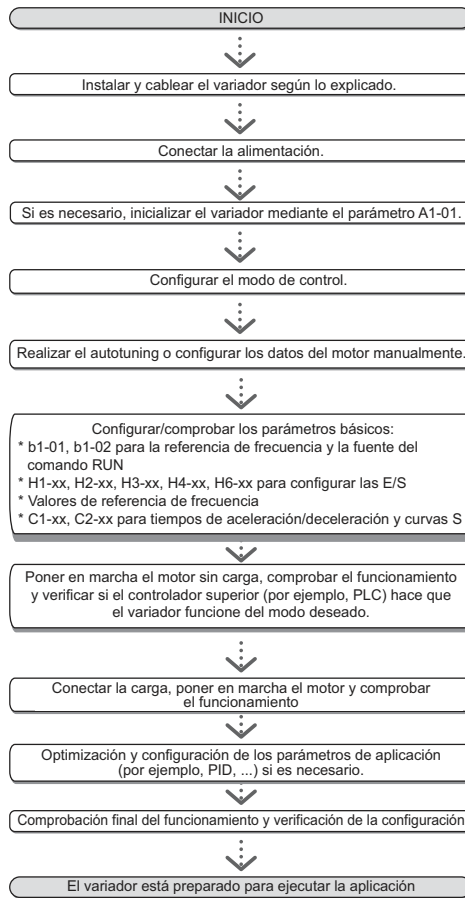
INICIO

Instalar y cablear el variador según lo explicado.

Conectar la alimentación.

Si es necesario, inicializar el variador mediante el parámetro A1-01.

Configurar el modo de control.

Realizar el autotuning o configurar los datos del motor manualmente.

Configurar/comprobar los parámetros básicos:
* b1-01, b1-02 para la referencia de frecuencia y la fuente del comando RUN
* H1-xx, H2-xx, H3-xx, H4-xx, H6-xx para configurar las E/S
* Valores de referencia de frecuencia
* C1-xx, C2-xx para tiempos de aceleración/deceleración y curvas S

Poner en marcha el motor sin carga, comprobar el funcionamiento y verificar si el controlador superior (por ejemplo, PLC) hace que el variador funcione del modo deseado.

Conectar la carga, poner en marcha el motor y comprobar el funcionamiento

Optimización y configuración de los parámetros de aplicación (por ejemplo, PID, ...) si es necesario.

Comprobación final del funcionamiento y verificación de la configuración

El variador está preparado para ejecutar la aplicación